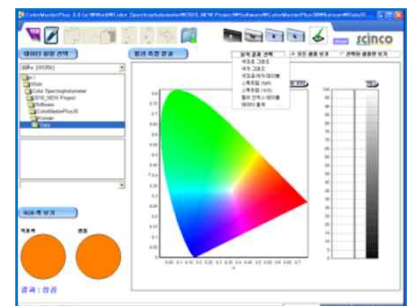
ColorMasterPlus 3.0 [c:\Work\Color Spectrophotometer\2013_NEW Project\Software\ColorMasterPlus3\Korean\Data\...]

scinco

데이터 파일 선택

결과 측정 결과

분석 결과 선택

색도표 그래프
색차 그래프
색도표/색차 데이터
스펙트럼 (%R)
스펙트럼 (%T)
컬러 차트
데이터 테이블

모든 결과 보기

선택된 결과만 보기

비교 색 보기

측정색

샘플

결과 : 합격